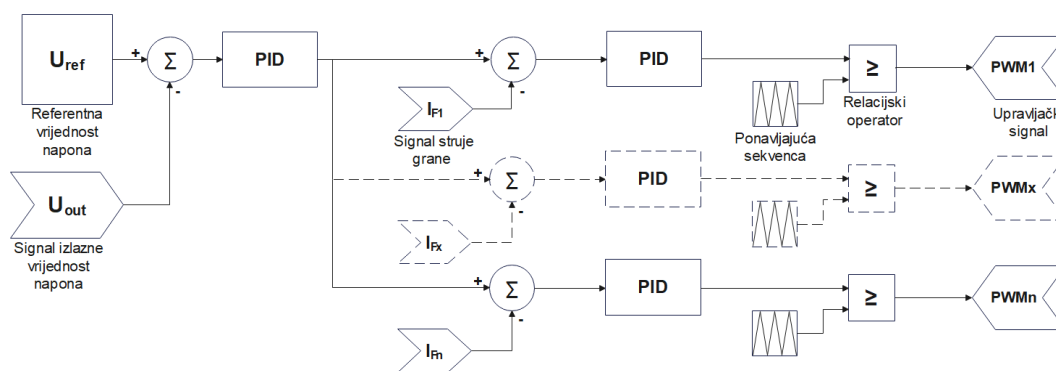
$U_{ref}$

Referentna vrijednost napona

+ Σ -

PID

+ Σ -

PID

≥

PWM1

Upravljačk signal

$I_{F1}$

Signal struje grane

Ponavljajuća sekvenca

Relacijski operator

$U_{out}$

Signal izlazne vrijednost napona

+ Σ -

PID

≥

PWMx

$I_{Fx}$

+ Σ -

PID

≥

PWMn

$I_{Fn}$